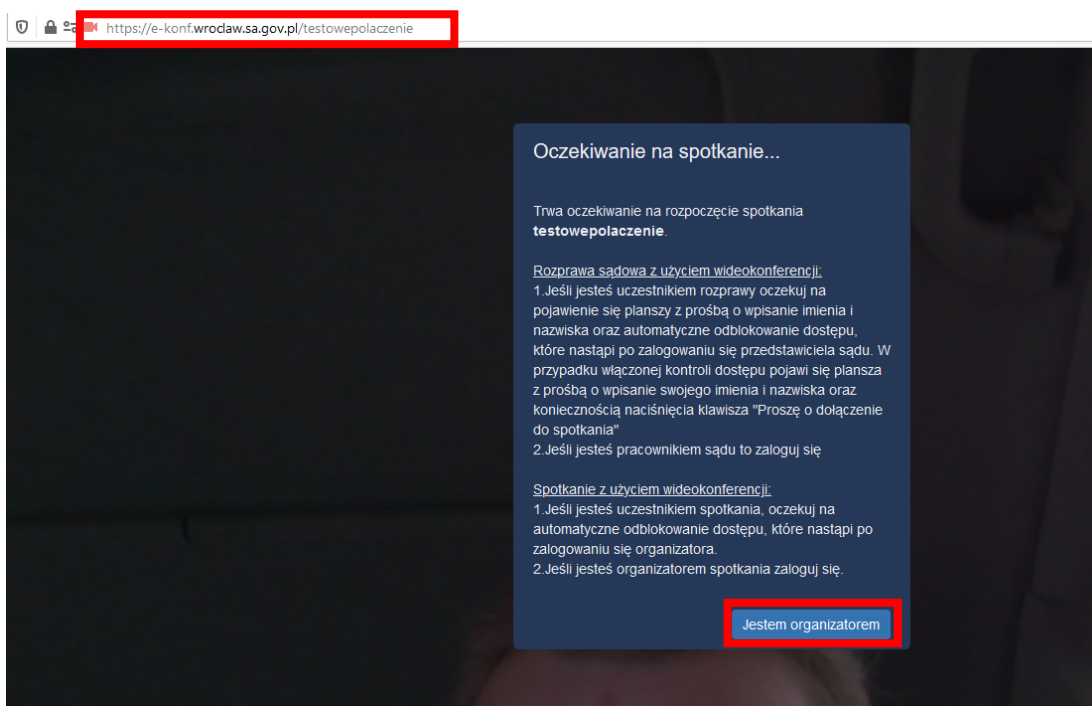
https://e-konf.wroclaw.sa.gov.pl/testowepolaczenie

Oczekiwanie na spotkanie...

Trwa oczekiwanie na rozpoczęcie spotkania **testowepolaczenie**.

Rozprawa sądowa z użyciem wideokonferencji:
1.Jeśli jesteś uczestnikiem rozprawy oczekuj na pojawienie się planszy z prośbą o wpisanie imienia i nazwiska oraz automatyczne odblokowanie dostępu, które nastąpi po zalogowaniu się przedstawiciela sądu. W przypadku włączonej kontroli dostępu pojawi się plansza z prośbą o wpisanie swojego imienia i nazwiska oraz koniecznością naciśnięcia klawisza "Proszę o dołączenie do spotkania"
2.Jeśli jesteś pracownikiem sądu to zaloguj się

Spotkanie z użyciem wideokonferencji:
1.Jeśli jesteś uczestnikiem spotkania, oczekuj na automatyczne odblokowanie dostępu, które nastąpi po zalogowaniu się organizatora.
2.Jeśli jesteś organizatorem spotkania zaloguj się.

Jestem organizatorem